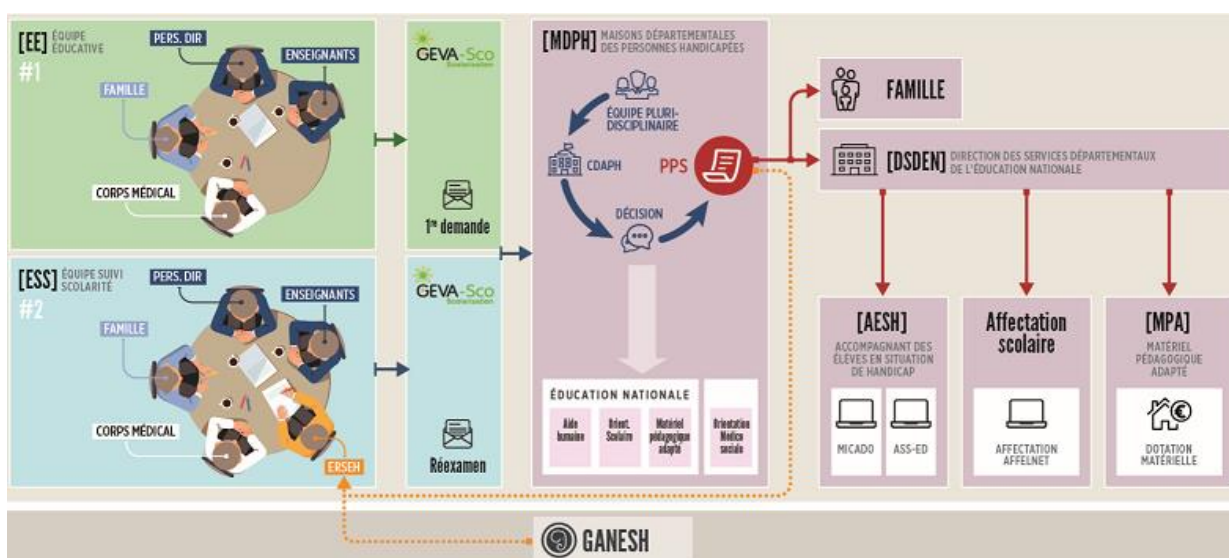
[EE] ÉQUIPE ÉDUCATIVE
#1
PERS. DIR
ENSEIGNANTS
FAMILLE
CORPS MÉDICAL

GEVA-Sco
1re demande

[ESS] ÉQUIPE SUIVI SCOLARITÉ
#2
PERS. DIR
ENSEIGNANTS
FAMILLE
CORPS MÉDICAL
ERSEH

GEVA-Sco
Réexamen

[MDPH] MAISONS DÉPARTEMENTALES DES PERSONNES HANDICAPÉES
ÉQUIPE PLURI-DISCIPLINAIRE
CDAPH
PPS
DÉCISION

ÉDUCATION NATIONALE
Aide humaine
Orient. Scolaire
Matériel pédagogique adapté
Orientation Médico sociale

FAMILLE

[DSDEN] DIRECTION DES SERVICES DÉPARTEMENTAUX DE L'ÉDUCATION NATIONALE

[AESH]
ACCOMPAGNANT DES ÉLÈVES EN SITUATION DE HANDICAP
MICADO
ASS-ED

Affectation scolaire
AFFECTATION AFFELNET

[MPA]
MATÉRIEL PÉDAGOGIQUE ADAPTÉ
DOTATION MATÉRIELLE

GANESH